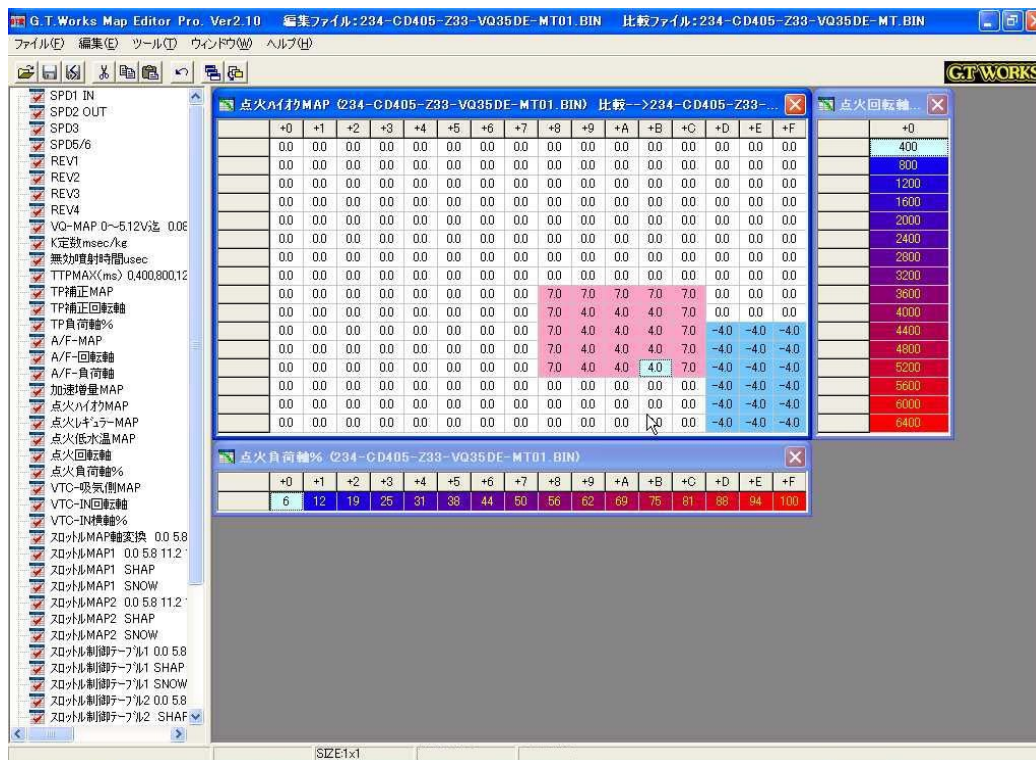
G.T.Works Map Editor Pro. Ver2.10 編集ファイル:234-CD405-Z33-VQ35DE-MT01.BIN 比較ファイル:234-CD405-Z33-VQ35DE-MT.BIN

ファイル(F) 編集(E) ツール(T) ウィンドウ(W) ヘルプ(H)

G.T.WORKS

SPD1 IN
SPD2 OUT
SPD3
SPD5/6
REV1
REV2
REV3
REV4
VQ-MAP 0~5.12V迄 0.08
K定数msec/kg
無効噴射時間usec
TTPMAX(ms) 0,400,800,12
TP補正MAP
TP補正回転軸
TP負荷軸%
A/F-MAP
A/F-回転軸
A/F-負荷軸
加速増量MAP
点火ハイオクMAP
点火レギュラーMAP
点火低水温MAP
点火回転軸
点火負荷軸%
VTC-吸気側MAP
VTC-IN回転軸
VTC-IN横軸%
スロットルMAP軸変換 0.0 5.8
スロットルMAP1 0.0 5.8 11.2
スロットルMAP1 SHAP
スロットルMAP1 SNOW
スロットルMAP2 0.0 5.8 11.2
スロットルMAP2 SHAP
スロットルMAP2 SNOW
スロットル制御テーブル1 0.0 5.8
スロットル制御テーブル1 SHAP
スロットル制御テーブル1 SNOW
スロットル制御テーブル2 0.0 5.8
スロットル制御テーブル2 SHAF

点火ハイオクMAP (234-CD405-Z33-VQ35DE-MT01.BIN) 比較-->234-CD405-Z33-...

| | +0 | +1 | +2 | +3 | +4 | +5 | +6 | +7 | +8 | +9 | +A | +B | +C | +D | +E | +F |
|---|---|---|---|---|---|---|---|---|---|---|---|---|---|---|---|---|
| | 0.0 | 0.0 | 0.0 | 0.0 | 0.0 | 0.0 | 0.0 | 0.0 | 0.0 | 0.0 | 0.0 | 0.0 | 0.0 | 0.0 | 0.0 | 0.0 |
| | 0.0 | 0.0 | 0.0 | 0.0 | 0.0 | 0.0 | 0.0 | 0.0 | 0.0 | 0.0 | 0.0 | 0.0 | 0.0 | 0.0 | 0.0 | 0.0 |
| | 0.0 | 0.0 | 0.0 | 0.0 | 0.0 | 0.0 | 0.0 | 0.0 | 0.0 | 0.0 | 0.0 | 0.0 | 0.0 | 0.0 | 0.0 | 0.0 |
| | 0.0 | 0.0 | 0.0 | 0.0 | 0.0 | 0.0 | 0.0 | 0.0 | 0.0 | 0.0 | 0.0 | 0.0 | 0.0 | 0.0 | 0.0 | 0.0 |
| | 0.0 | 0.0 | 0.0 | 0.0 | 0.0 | 0.0 | 0.0 | 0.0 | 0.0 | 0.0 | 0.0 | 0.0 | 0.0 | 0.0 | 0.0 | 0.0 |
| | 0.0 | 0.0 | 0.0 | 0.0 | 0.0 | 0.0 | 0.0 | 0.0 | 0.0 | 0.0 | 0.0 | 0.0 | 0.0 | 0.0 | 0.0 | 0.0 |
| | 0.0 | 0.0 | 0.0 | 0.0 | 0.0 | 0.0 | 0.0 | 0.0 | 0.0 | 0.0 | 0.0 | 0.0 | 0.0 | 0.0 | 0.0 | 0.0 |
| | 0.0 | 0.0 | 0.0 | 0.0 | 0.0 | 0.0 | 0.0 | 0.0 | 0.0 | 0.0 | 0.0 | 0.0 | 0.0 | 0.0 | 0.0 | 0.0 |
| | 0.0 | 0.0 | 0.0 | 0.0 | 0.0 | 0.0 | 0.0 | 0.0 | 7.0 | 7.0 | 7.0 | 7.0 | 7.0 | 0.0 | 0.0 | 0.0 |
| | 0.0 | 0.0 | 0.0 | 0.0 | 0.0 | 0.0 | 0.0 | 0.0 | 7.0 | 4.0 | 4.0 | 4.0 | 7.0 | 0.0 | 0.0 | 0.0 |
| | 0.0 | 0.0 | 0.0 | 0.0 | 0.0 | 0.0 | 0.0 | 0.0 | 7.0 | 4.0 | 4.0 | 4.0 | 7.0 | -4.0 | -4.0 | -4.0 |
| | 0.0 | 0.0 | 0.0 | 0.0 | 0.0 | 0.0 | 0.0 | 0.0 | 7.0 | 4.0 | 4.0 | 4.0 | 7.0 | -4.0 | -4.0 | -4.0 |
| | 0.0 | 0.0 | 0.0 | 0.0 | 0.0 | 0.0 | 0.0 | 0.0 | 7.0 | 4.0 | 4.0 | 4.0 | 7.0 | -4.0 | -4.0 | -4.0 |
| | 0.0 | 0.0 | 0.0 | 0.0 | 0.0 | 0.0 | 0.0 | 0.0 | 0.0 | 0.0 | 0.0 | 0.0 | 0.0 | -4.0 | -4.0 | -4.0 |
| | 0.0 | 0.0 | 0.0 | 0.0 | 0.0 | 0.0 | 0.0 | 0.0 | 0.0 | 0.0 | 0.0 | 0.0 | 0.0 | -4.0 | -4.0 | -4.0 |
| | 0.0 | 0.0 | 0.0 | 0.0 | 0.0 | 0.0 | 0.0 | 0.0 | 0.0 | 0.0 | 0.0 | 0.0 | 0.0 | -4.0 | -4.0 | -4.0 |

点火回転軸...

| | +0 |
|---|---|
| | 400 |
| | 800 |
| | 1200 |
| | 1600 |
| | 2000 |
| | 2400 |
| | 2800 |
| | 3200 |
| | 3600 |
| | 4000 |
| | 4400 |
| | 4800 |
| | 5200 |
| | 5600 |
| | 6000 |
| | 6400 |

点火負荷軸% (234-CD405-Z33-VQ35DE-MT01.BIN)

| | +0 | +1 | +2 | +3 | +4 | +5 | +6 | +7 | +8 | +9 | +A | +B | +C | +D | +E | +F |
|---|---|---|---|---|---|---|---|---|---|---|---|---|---|---|---|---|
| | 6 | 12 | 19 | 25 | 31 | 38 | 44 | 50 | 56 | 62 | 69 | 75 | 81 | 88 | 94 | 100 |

SIZE1x1